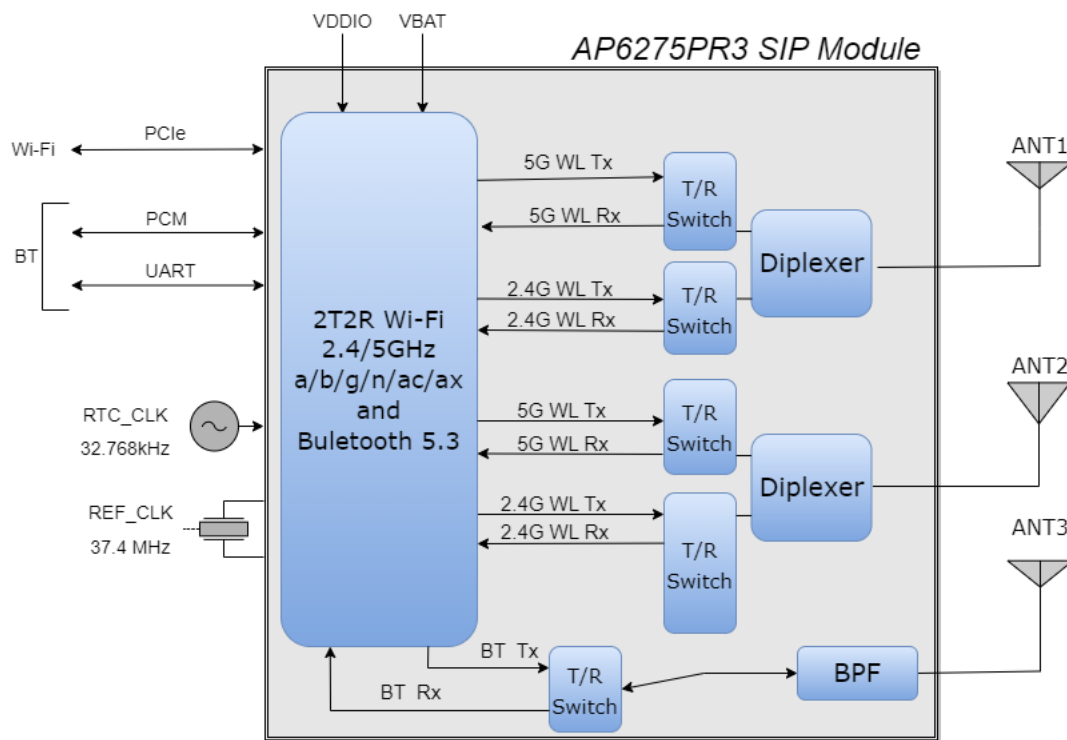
VDDIO
VBAT
AP6275PR3 SIP Module
Wi-Fi
PCIe
BT
PCM
UART
RTC_CLK
32.768kHz
REF_CLK
37.4 MHz
2T2R Wi-Fi
2.4/5GHz
a/b/g/n/ac/ax
and
Buletooth 5.3
5G WL Tx
5G WL Rx
T/R
Switch
2.4G WL Tx
2.4G WL Rx
T/R
Switch
Diplexer
5G WL Tx
5G WL Rx
T/R
Switch
2.4G WL Tx
2.4G WL Rx
T/R
Switch
Diplexer
BT Tx
BT Rx
T/R
Switch
BPF
ANT1
ANT2
ANT3